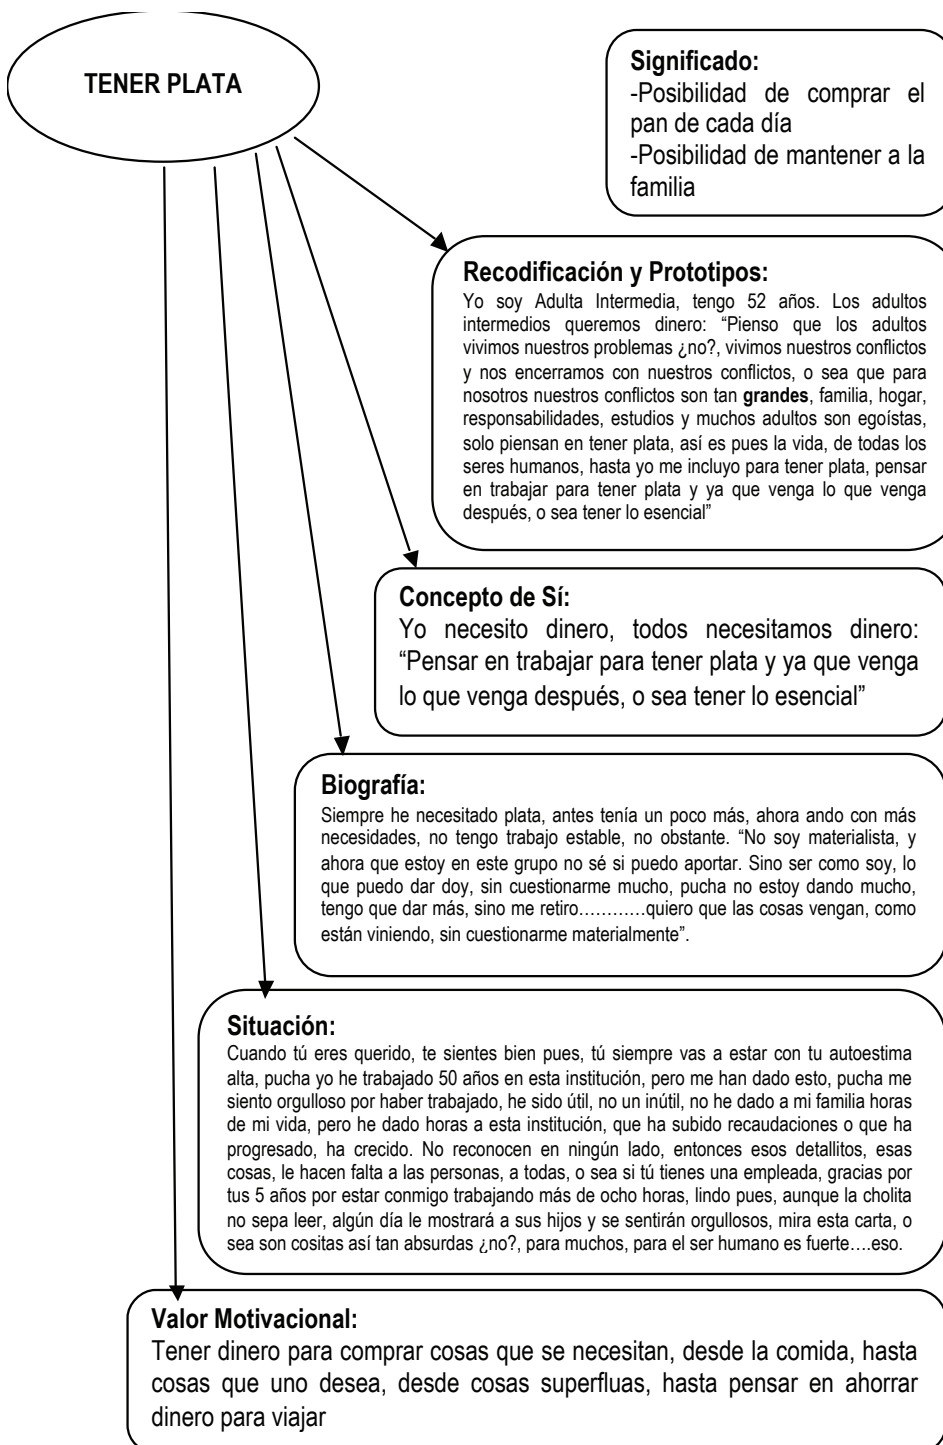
TENER PLATA

Significado:
-Posibilidad de comprar el pan de cada día
-Posibilidad de mantener a la familia

Recodificación y Prototipos:
Yo soy Adulta Intermedia, tengo 52 años. Los adultos intermedios queremos dinero: “Pienso que los adultos vivimos nuestros problemas ¿no?, vivimos nuestros conflictos y nos encerramos con nuestros conflictos, o sea que para nosotros nuestros conflictos son tan **grandes**, familia, hogar, responsabilidades, estudios y muchos adultos son egoístas, solo piensan en tener plata, así es pues la vida, de todas los seres humanos, hasta yo me incluyo para tener plata, pensar en trabajar para tener plata y ya que venga lo que venga después, o sea tener lo esencial”

Concepto de Sí:
Yo necesito dinero, todos necesitamos dinero: “Pensar en trabajar para tener plata y ya que venga lo que venga después, o sea tener lo esencial”

Biografía:
Siempre he necesitado plata, antes tenía un poco más, ahora ando con más necesidades, no tengo trabajo estable, no obstante. “No soy materialista, y ahora que estoy en este grupo no sé si puedo aportar. Sino ser como soy, lo que puedo dar doy, sin cuestionarme mucho, pucha no estoy dando mucho, tengo que dar más, sino me retiro…………quiero que las cosas vengan, como están viniendo, sin cuestionarme materialmente”.

Situación:
Cuando tú eres querido, te sientes bien pues, tú siempre vas a estar con tu autoestima alta, pucha yo he trabajado 50 años en esta institución, pero me han dado esto, pucha me siento orgulloso por haber trabajado, he sido útil, no un inútil, no he dado a mi familia horas de mi vida, pero he dado horas a esta institución, que ha subido recaudaciones o que ha progresado, ha crecido. No reconocen en ningún lado, entonces esos detallitos, esas cosas, le hacen falta a las personas, a todas, o sea si tú tienes una empleada, gracias por tus 5 años por estar conmigo trabajando más de ocho horas, lindo pues, aunque la cholita no sepa leer, algún día le mostrará a sus hijos y se sentirán orgullosos, mira esta carta, o sea son cositas así tan absurdas ¿no?, para muchos, para el ser humano es fuerte….eso.

Valor Motivacional:
Tener dinero para comprar cosas que se necesitan, desde la comida, hasta cosas que uno desea, desde cosas superfluas, hasta pensar en ahorrar dinero para viajar